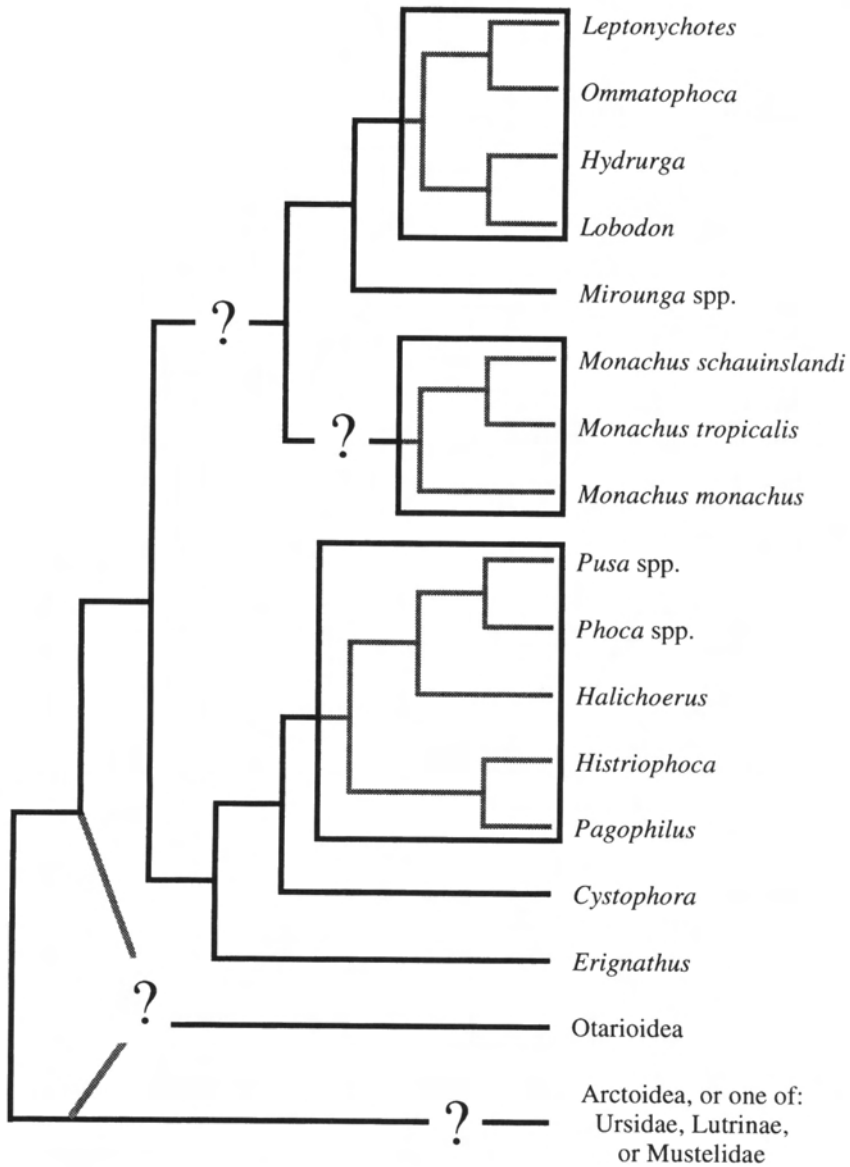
Leptonychotes
Ommatophoca
Hydrurga
Lobodon
Mirounga spp.
?
Monachus schauinslandi
?
Monachus tropicalis
Monachus monachus
Pusa spp.
Phoca spp.
Halichoerus
Histriophoca
Pagophilus
Cystophora
Erignathus
?
Otarioidea
?
Arctoidea, or one of: Ursidae, Lutrinae, or Mustelidae